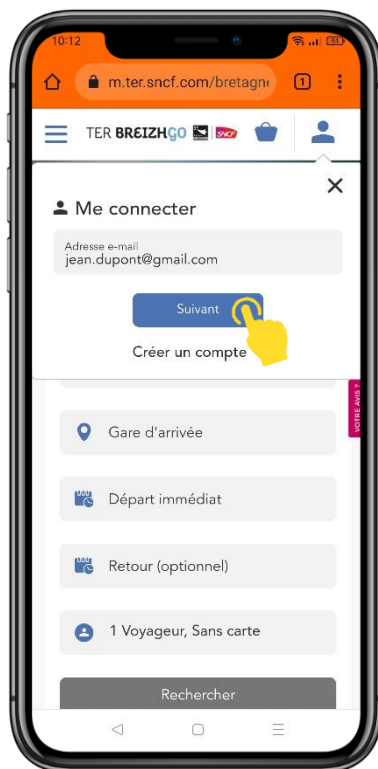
10:12

m.ter.sncf.com/bretagne

1

TER BREIZHGO SNCF

Me connecter

Adresse e-mail
jean.dupont@gmail.com

Suivant

Créer un compte

VOTRE AVIS ?

Gare d'arrivée

Départ immédiat

Retour (optionnel)

1 Voyageur, Sans carte

Rechercher